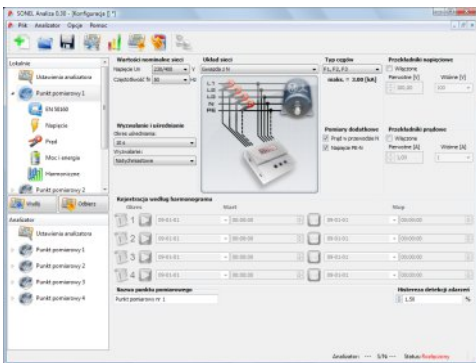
SONEL Analiza 0.30 - [Konfiguracja [ *]

Plik Analizator Opcje Pomoc

Lokalne

Ustawienia analizatora

Punkt pomiarowy 1

EN 50160

Napięcie

Prąd

Moc i energia

Harmoniczne

Punkt pomiarowy 2

Wyślij

Odbierz

Analizator

Ustawienia analizatora

Punkt pomiarowy 1

Punkt pomiarowy 2

Punkt pomiarowy 3

Punkt pomiarowy 4

Wartości nominalne sieci

Napięcie Un 230/400 V

Częstotliwość fn 50 Hz

Układ sieci

Gwiazda z N

L1

L2

L3

N

PE

Typ cęgów

F1, F2, F3

maks. = 3.00 [kA]

Przekładniki napięciowe

Włączone

Pierwotne [V] 100,00

Wtórne [V] 100

Wyzwalanie i uśrednianie

Okres uśredniania:

10 s

Wyzwalanie:

Natychmiastowe

Pomiary dodatkowe

Prąd w przewodzie N

Napięcie PE-N

Przekładniki prądowe

Włączone

Pierwotne [A] 1,00

Wtórne [A] 1

Rejestracja według harmonogramu

Start

Stop

1 09-01-01 00:00:00 09-01-01 00:00:00

2 09-01-01 00:00:00 09-01-01 00:00:00

3 09-01-01 00:00:00 09-01-01 00:00:00

4 09-01-01 00:00:00 09-01-01 00:00:00

Nazwa punktu pomiarowego

Punkt pomiarowy nr 1

Histereza detekcji zdarzeń

1,50 %

Analizator: --- S/N: --- Status: Rozłączony